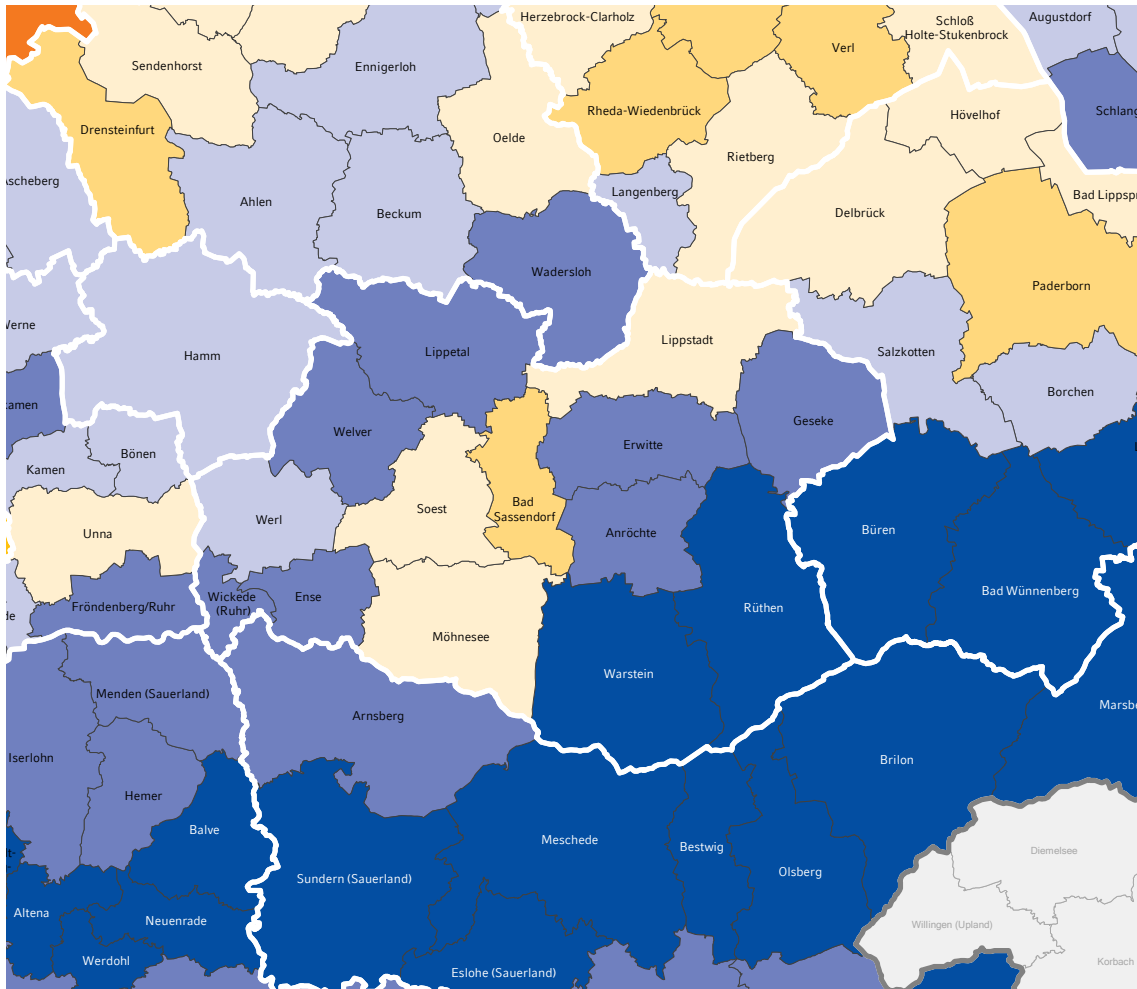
Herzebrock-Clarholz
Schloß Holte-Stukenbrock
Augustdorf
Sendenhorst
Ennigerloh
Verl
Schlang
Drensteinfurt
Rheda-Wiedenbrück
Hövelhof
Oelde
Ascheberg
Rietberg
Ahlen
Langenberg
Bad Lippspr
Beckum
Delbrück
Wadersloh
Werne
Paderborn
Hamm
Lippetal
Lippstadt
Salzkotten
Kamen
Borchen
Welver
Geseke
Erwitte
Bönen
Kamen
Bad Sassendorf
Soest
Werl
Unna
Anröchte
Büren
Fröndenberg/Ruhr
Wickede (Ruhr)
Ense
Rüthen
Bad Wünnenberg
Möhnesee
Menden (Sauerland)
Warstein
Marsb
Arnsberg
Iserlohn
Brilon
Hemer
Balve
Meschede
Bestwig
Diemelsee
Sundern (Sauerland)
Olsberg
Altena
Neuenrade
Willingen (Upland)
Werdohl
Eslohe (Sauerland)
Korbach